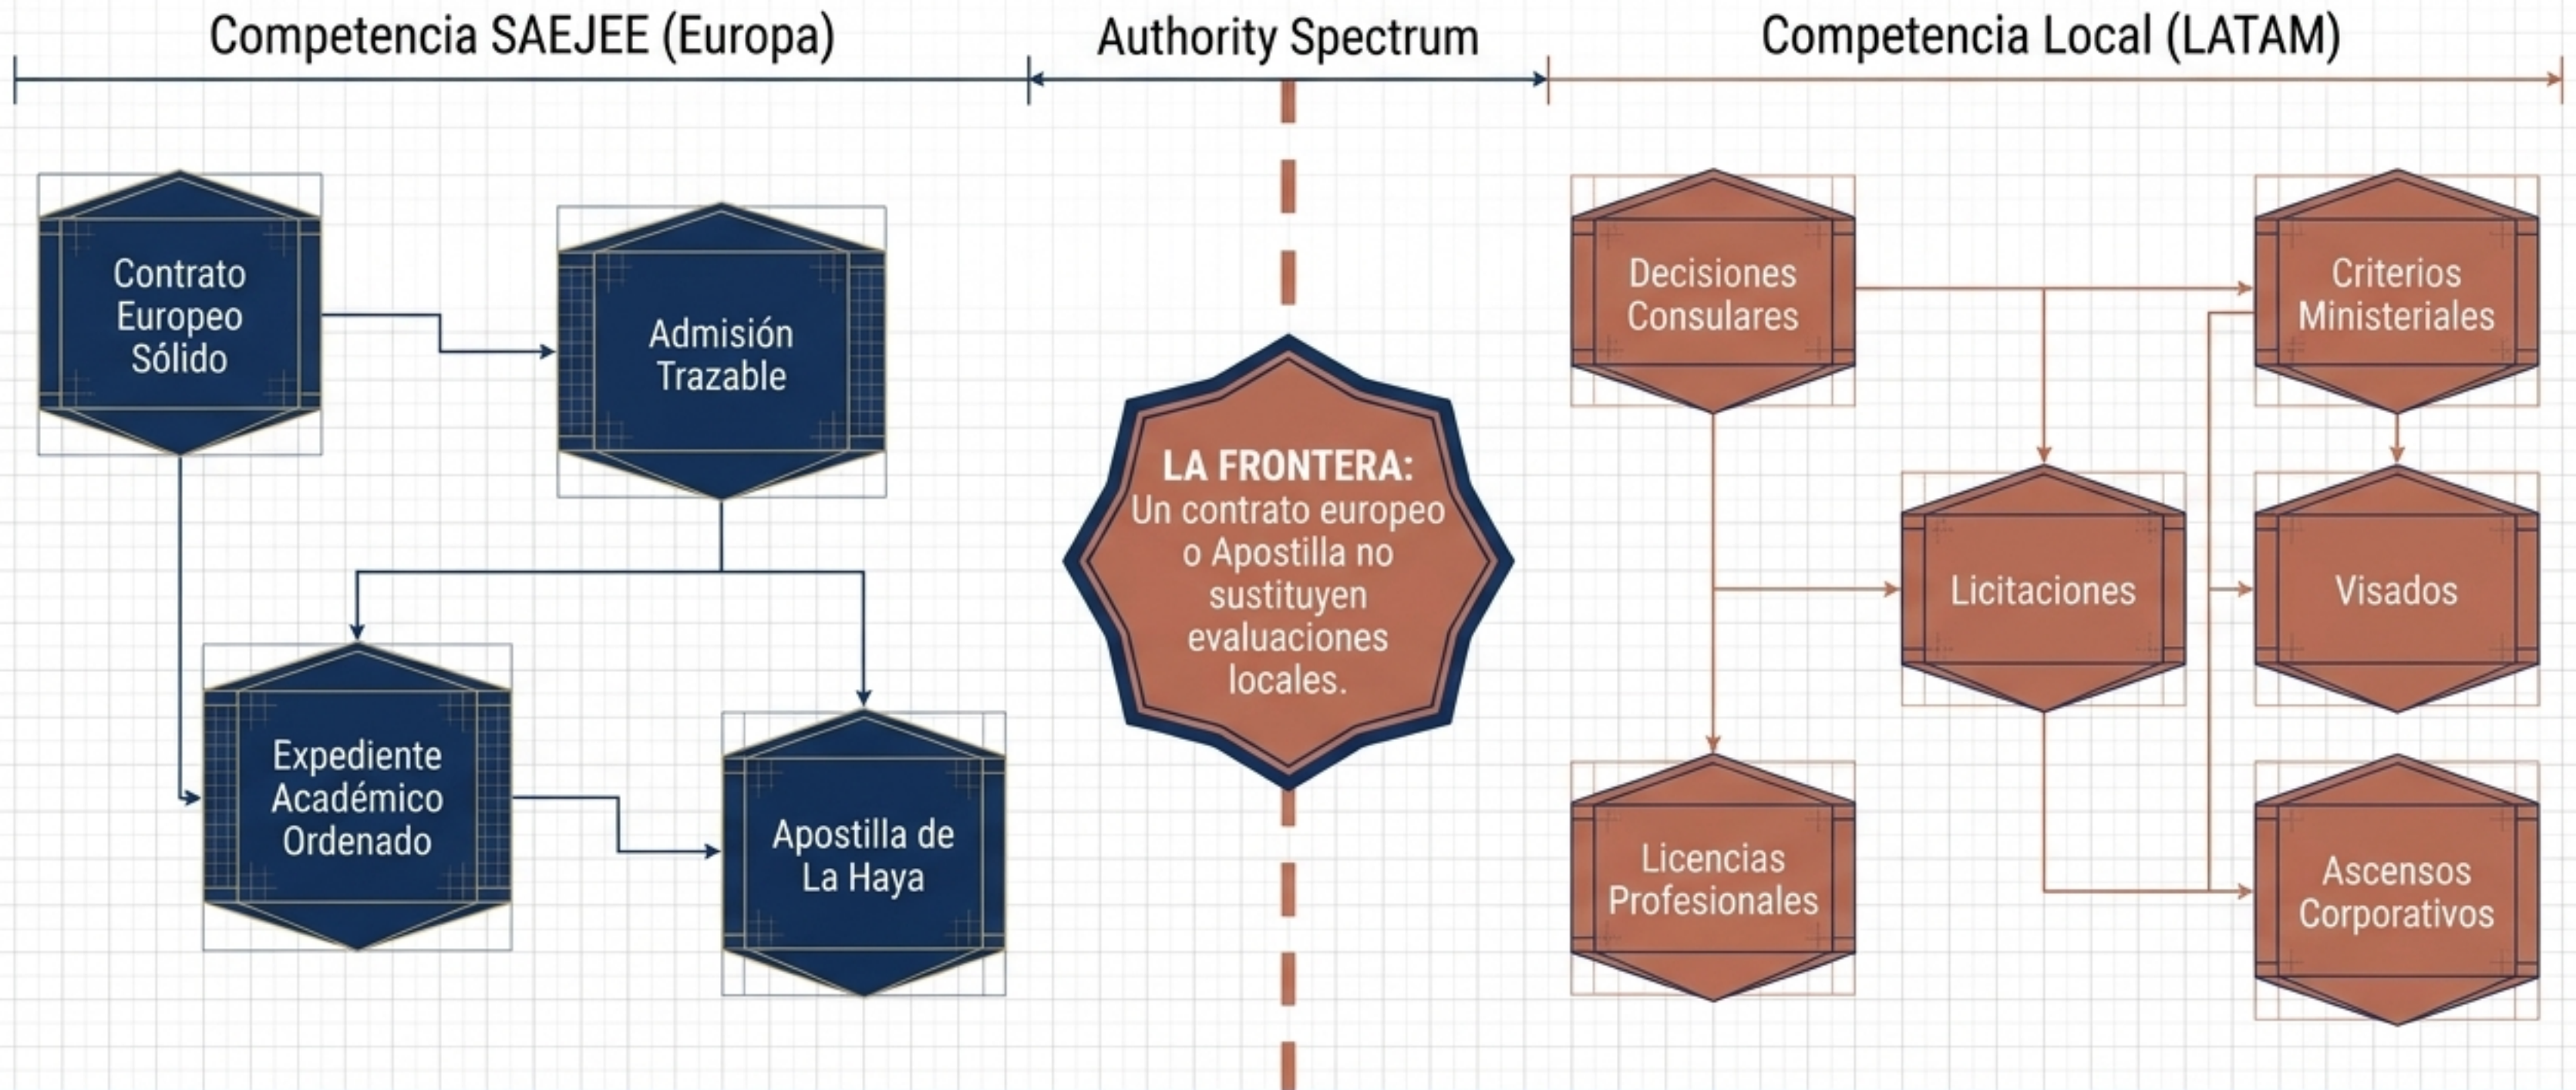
Competencia SAEJEE (Europa)

Authority Spectrum

Competencia Local (LATAM)

Contrato Europeo Sólido

Admisión Trazable

Expediente Académico Ordenado

Apostilla de La Haya

LA FRONTERA: Un contrato europeo o Apostilla no sustituyen evaluaciones locales.

Decisiones Consulares

Criterios Ministeriales

Licitaciones

Visados

Licencias Profesionales

Ascensos Corporativos